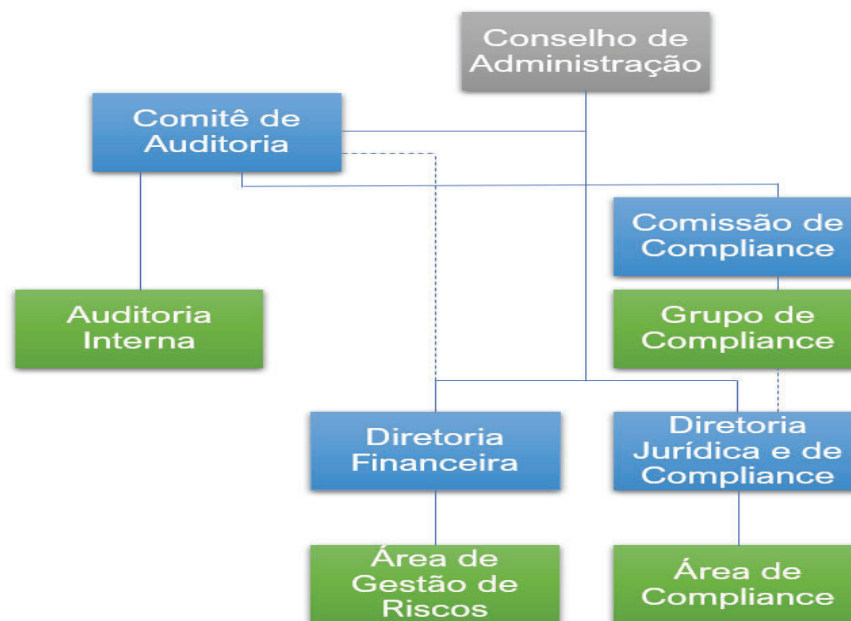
Conselho de Administração

Comitê de Auditoria

Comissão de Compliance

Auditoria Interna

Grupo de Compliance

Diretoria Financeira

Diretoria Jurídica e de Compliance

Área de Gestão de Riscos

Área de Compliance